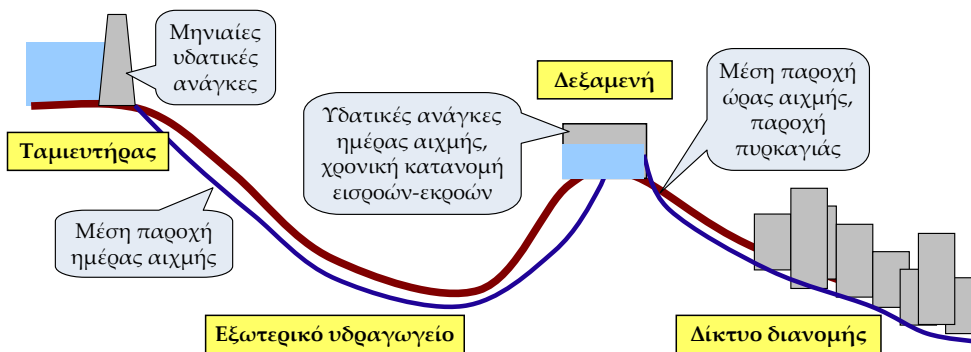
Μηνιαίες υδατικές ανάγκες

Ταμιευτήρας

Μέση παροχή ημέρας αιχμής

Υδατικές ανάγκες ημέρας αιχμής, χρονική κατανομή εισροών-εκροών

Δεξαμενή

Μέση παροχή ώρας αιχμής, παροχή πυρκαγιάς

Εξωτερικό υδραγωγείο

Δίκτυο διανομής